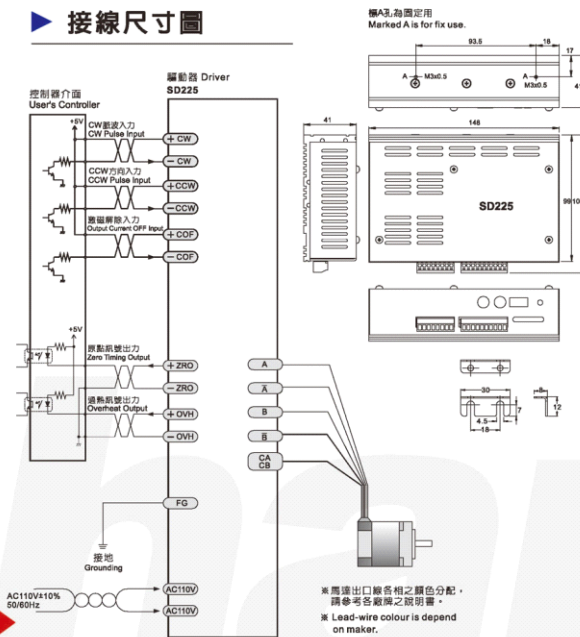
接線尺寸圖

標A孔為固定用
Marked A is for fix use.

控制器介面
User's Controller

驅動器 Driver
SD225

+5V
CW脈波入力
CW Pulse Input
+ CW
− CW
CCW方向入力
CCW Pulse Input
+ CCW
− CCW
激磁解除入力
Output Current OFF Input
+ COF
− COF

+5V
原點訊號出力
Zero Timing Output
+ ZRO
− ZRO
過熱訊號出力
Overheat Output
+ OVH
− OVH

FG
接地
Grounding

AC110V±10%
50/60Hz
AC110V
AC110V

A
$\bar{A}$
B
$\bar{B}$
CA
CB

93.5
18
17
A
M3x0.5
A
M3x0.5
41
41
148
SD225
99
10
30
4.5
18
7
8
12

※ 馬達出口線各相之顏色分配，請參考各廠牌之說明書。
※ Lead-wire colour is depend on maker.